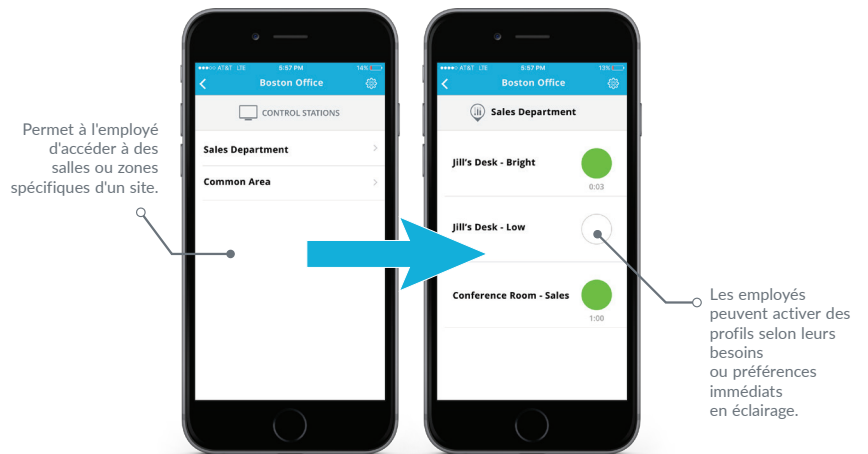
Permet à l'employé d'accéder à des salles ou zones spécifiques d'un site.

AT&T LTE 5:57 PM 14%

Boston Office

CONTROL STATIONS

Sales Department

Common Area

AT&T LTE 5:57 PM 13%

Boston Office

Sales Department

Jill's Desk - Bright

0:03

Jill's Desk - Low

Conference Room - Sales

1:00

Les employés peuvent activer des profils selon leurs besoins
ou préférences immédiats
en éclairage.